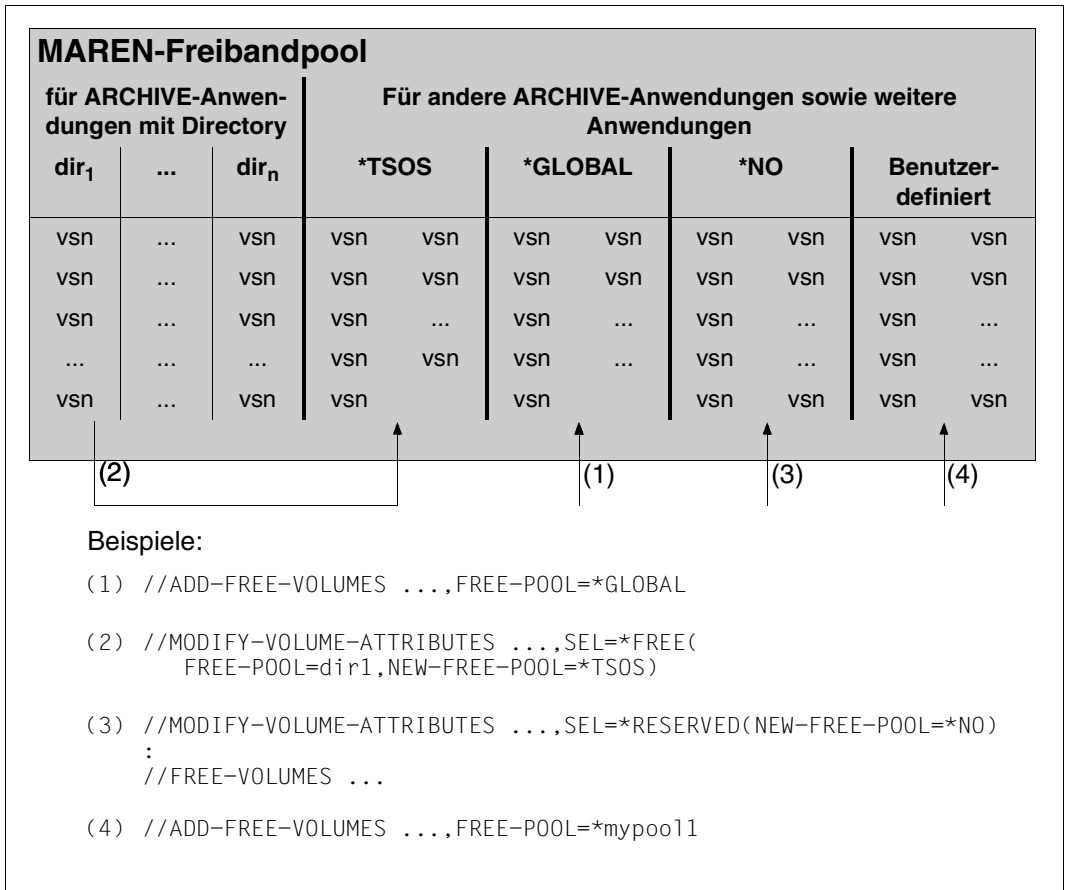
MAREN-Freibandpool

| für ARCHIVE-Anwendungen mit Directory | | | Für andere ARCHIVE-Anwendungen sowie weitere Anwendungen | | | | | | | |
|---|---|---|---|---|---|---|---|---|---|---|
| $dir_1$ | ... | $dir_n$ | *TSOS | | *GLOBAL | | *NO | | Benutzer-definiert | |
| vsn | ... | vsn | vsn | vsn | vsn | vsn | vsn | vsn | vsn | vsn |
| vsn | ... | vsn | vsn | vsn | vsn | vsn | vsn | vsn | vsn | vsn |
| vsn | ... | vsn | vsn | ... | vsn | ... | vsn | ... | vsn | ... |
| ... | ... | ... | vsn | vsn | vsn | ... | vsn | ... | vsn | ... |
| vsn | ... | vsn | vsn | | vsn | | vsn | vsn | vsn | vsn |

(2)

(1)

(3)

(4)

Beispiele:

(1) //ADD-FREE-VOLUMES ...,FREE-POOL=*GLOBAL

(2) //MODIFY-VOLUME-ATTRIBUTES ...,SEL=*FREE( FREE-POOL=dir1,NEW-FREE-POOL=*TSOS)

(3) //MODIFY-VOLUME-ATTRIBUTES ...,SEL=*RESERVED(NEW-FREE-POOL=*NO)
:
//FREE-VOLUMES ...

(4) //ADD-FREE-VOLUMES ...,FREE-POOL=*mypool1